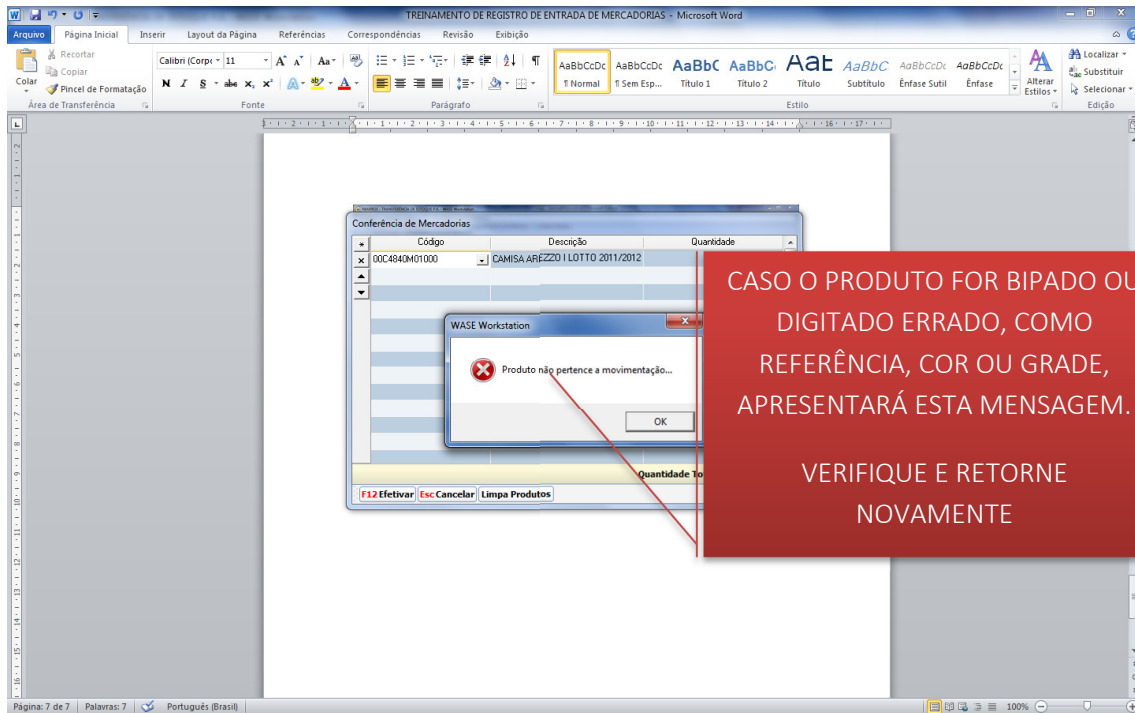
TREINAMENTO DE REGISTRO DE ENTRADA DE MERCADORIAS - Microsoft Word

Arquivo | Página Inicial | Inserir | Layout da Página | Referências | Correspondências | Revisão | Exibição

Recortar
Copiar
Colar
Pincel de Formatação
Área de Transferência

Calibri (Corpo | 11
Fonte

Parágrafo

AaBbCcDc ¶ Normal | AaBbCcDc ¶ Sem Esp... | AaBbC Título 1 | AaBbC Título 2 | AaB Título | AaBbC Subtítulo | AaBbCcDc Ênfase Sutil | AaBbCcDc Ênfase
Alterar Estilos
Estilo

Localizar
Substituir
Selecionar
Edição

Conferência de Mercadorias

| Código | Descrição | Quantidade |
|---|---|---|
| 00C4840M01000 | CAMISA AREZZO I LOTTO 2011/2012 | |

WASE Workstation
Produto não pertence a movimentação...
OK

Quantidade To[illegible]

F12 Efetivar | Esc Cancelar | Limpa Produtos

CASO O PRODUTO FOR BIPADO OU DIGITADO ERRADO, COMO REFERÊNCIA, COR OU GRADE, APRESENTARÁ ESTA MENSAGEM.

VERIFIQUE E RETORNE NOVAMENTE

Página: 7 de 7 | Palavras: 7 | Português (Brasil) | 100%